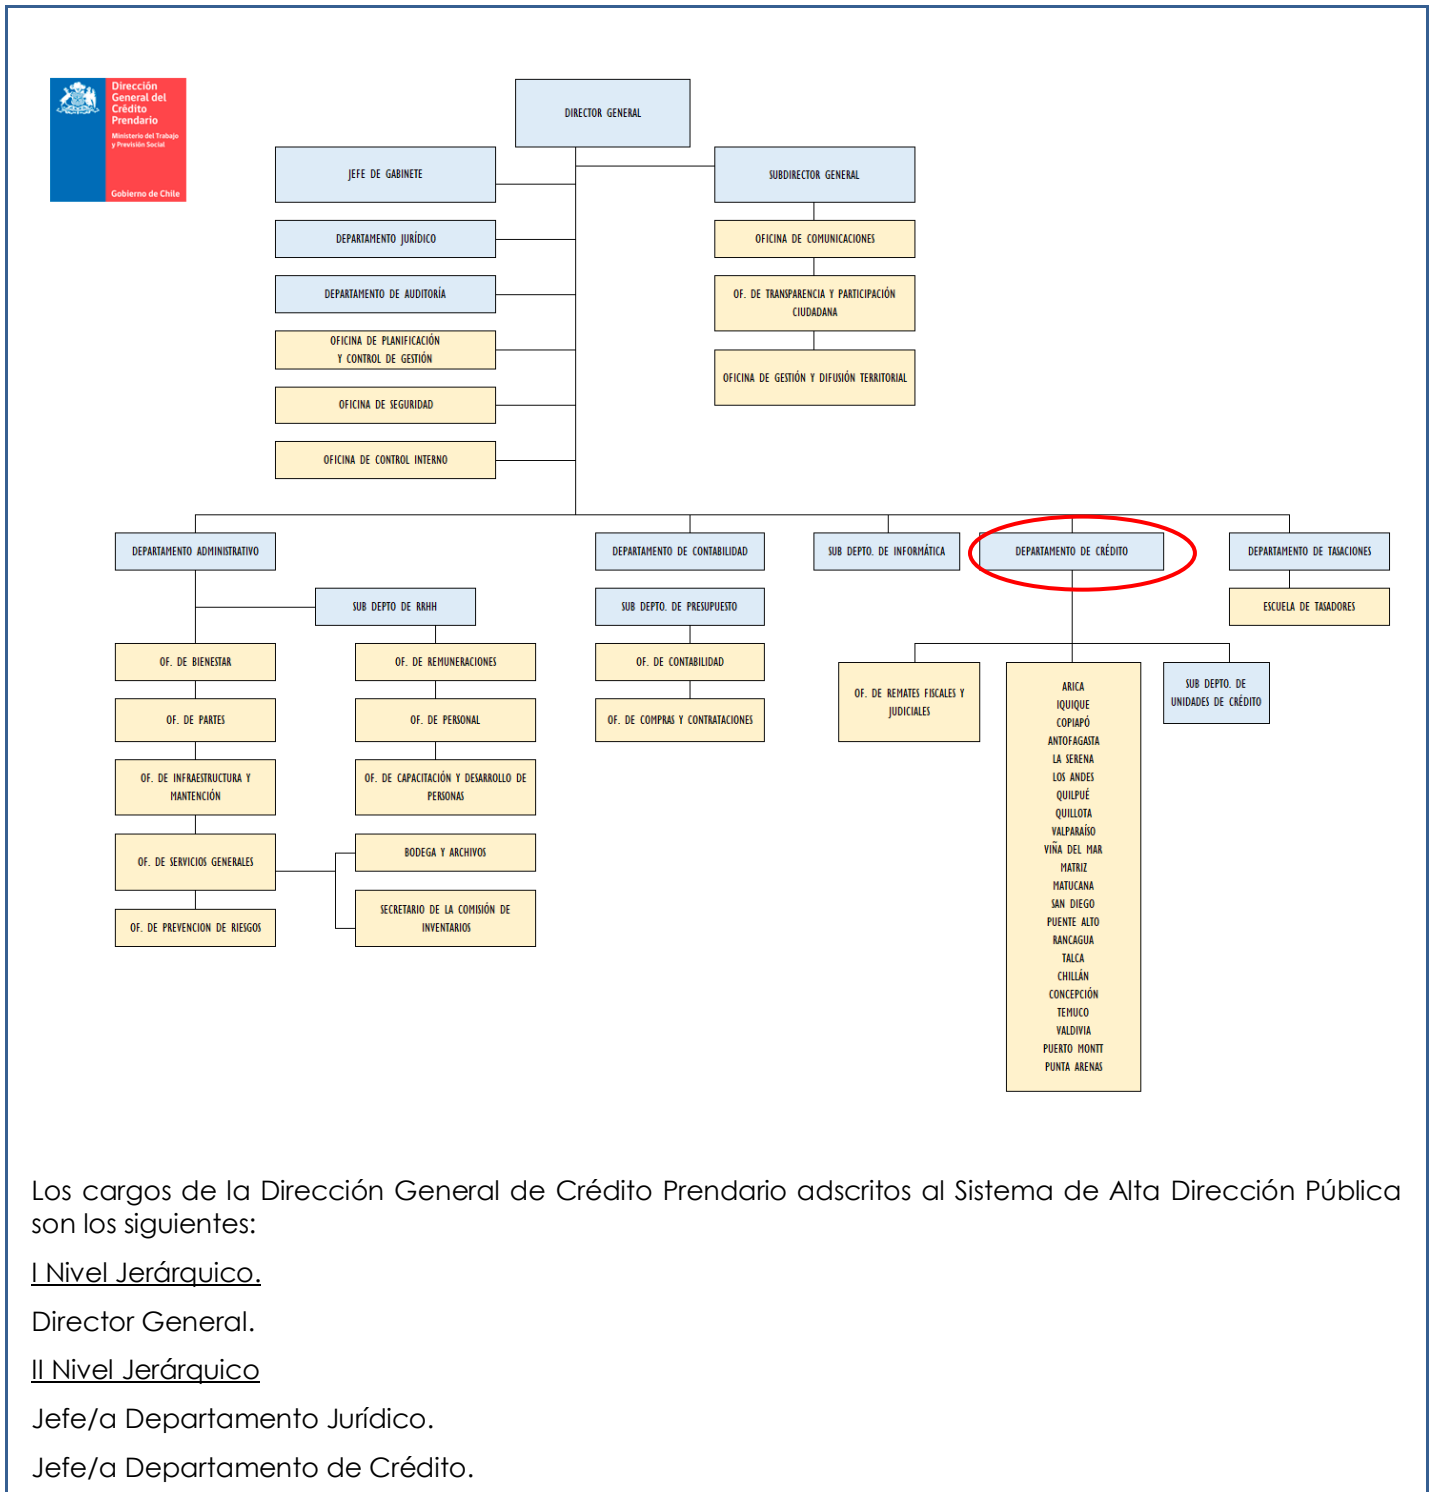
Dirección General del Crédito Prendario
Ministerio del Trabajo y Previsión Social
Gobierno de Chile

DIRECTOR GENERAL

JEFE DE GABINETE

DEPARTAMENTO JURÍDICO

DEPARTAMENTO DE AUDITORÍA

OFICINA DE PLANIFICACIÓN Y CONTROL DE GESTIÓN

OFICINA DE SEGURIDAD

OFICINA DE CONTROL INTERNO

SUBDIRECTOR GENERAL

OFICINA DE COMUNICACIONES

OF. DE TRANSPARENCIA Y PARTICIPACIÓN CIUDADANA

OFICINA DE GESTIÓN Y DIFUSIÓN TERRITORIAL

DEPARTAMENTO ADMINISTRATIVO

SUB DEPTO DE RRHH

OF. DE BIENESTAR

OF. DE PARTES

OF. DE INFRAESTRUCTURA Y MANTENCIÓN

OF. DE SERVICIOS GENERALES

OF. DE PREVENCION DE RIESGOS

OF. DE REMUNERACIONES

OF. DE PERSONAL

OF. DE CAPACITACIÓN Y DESARROLLO DE PERSONAS

BODEGA Y ARCHIVOS

SECRETARIO DE LA COMISIÓN DE INVENTARIOS

DEPARTAMENTO DE CONTABILIDAD

SUB DEPTO. DE PRESUPUESTO

OF. DE CONTABILIDAD

OF. DE COMPRAS Y CONTRATACIONES

SUB DEPTO. DE INFORMÁTICA

DEPARTAMENTO DE CRÉDITO

OF. DE REMATES FISCALES Y JUDICIALES

ARICA
IQUIQUE
COPIAPÓ
ANTOFAGASTA
LA SERENA
LOS ANDES
QUILPUÉ
QUILLOTA
VALPARAÍSO
VIÑA DEL MAR
MATRIZ
MATUCANA
SAN DIEGO
PUENTE ALTO
RANCAGUA
TALCA
CHILLÁN
CONCEPCIÓN
TEMUCO
VALDIVIA
PUERTO MONTT
PUNTA ARENAS

SUB DEPTO. DE UNIDADES DE CRÉDITO

DEPARTAMENTO DE TASACIONES

ESCUELA DE TASADORES

Los cargos de la Dirección General de Crédito Prendario adscritos al Sistema de Alta Dirección Pública son los siguientes:

I Nivel Jerárquico.

Director General.

II Nivel Jerárquico

Jefe/a Departamento Jurídico.

Jefe/a Departamento de Crédito.